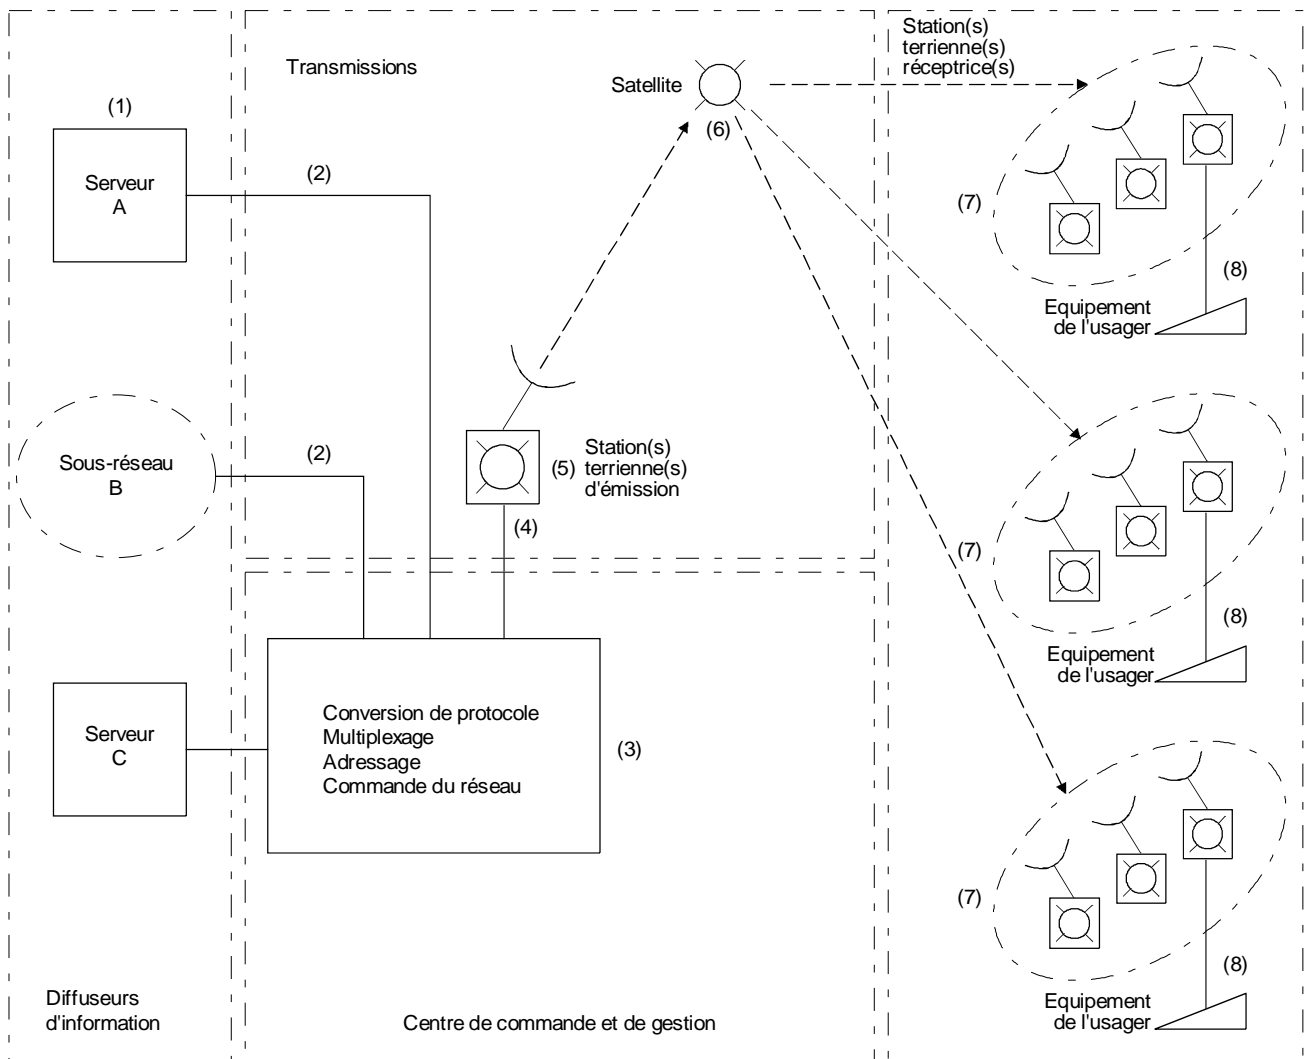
Transmissions

Satellite

(6)

Station(s) terrienne(s) réceptrice(s)

(1)

Serveur A

(2)

(7)

(8)

Equipement de l'usager

Sous-réseau B

(2)

(5) Station(s) terrienne(s) d'émission

(4)

(7)

(8)

Equipement de l'usager

Serveur C

Conversion de protocole
Multiplexage
Adressage
Commande du réseau

(3)

(7)

(8)

Equipement de l'usager

Diffuseurs d'information

Centre de commande et de gestion